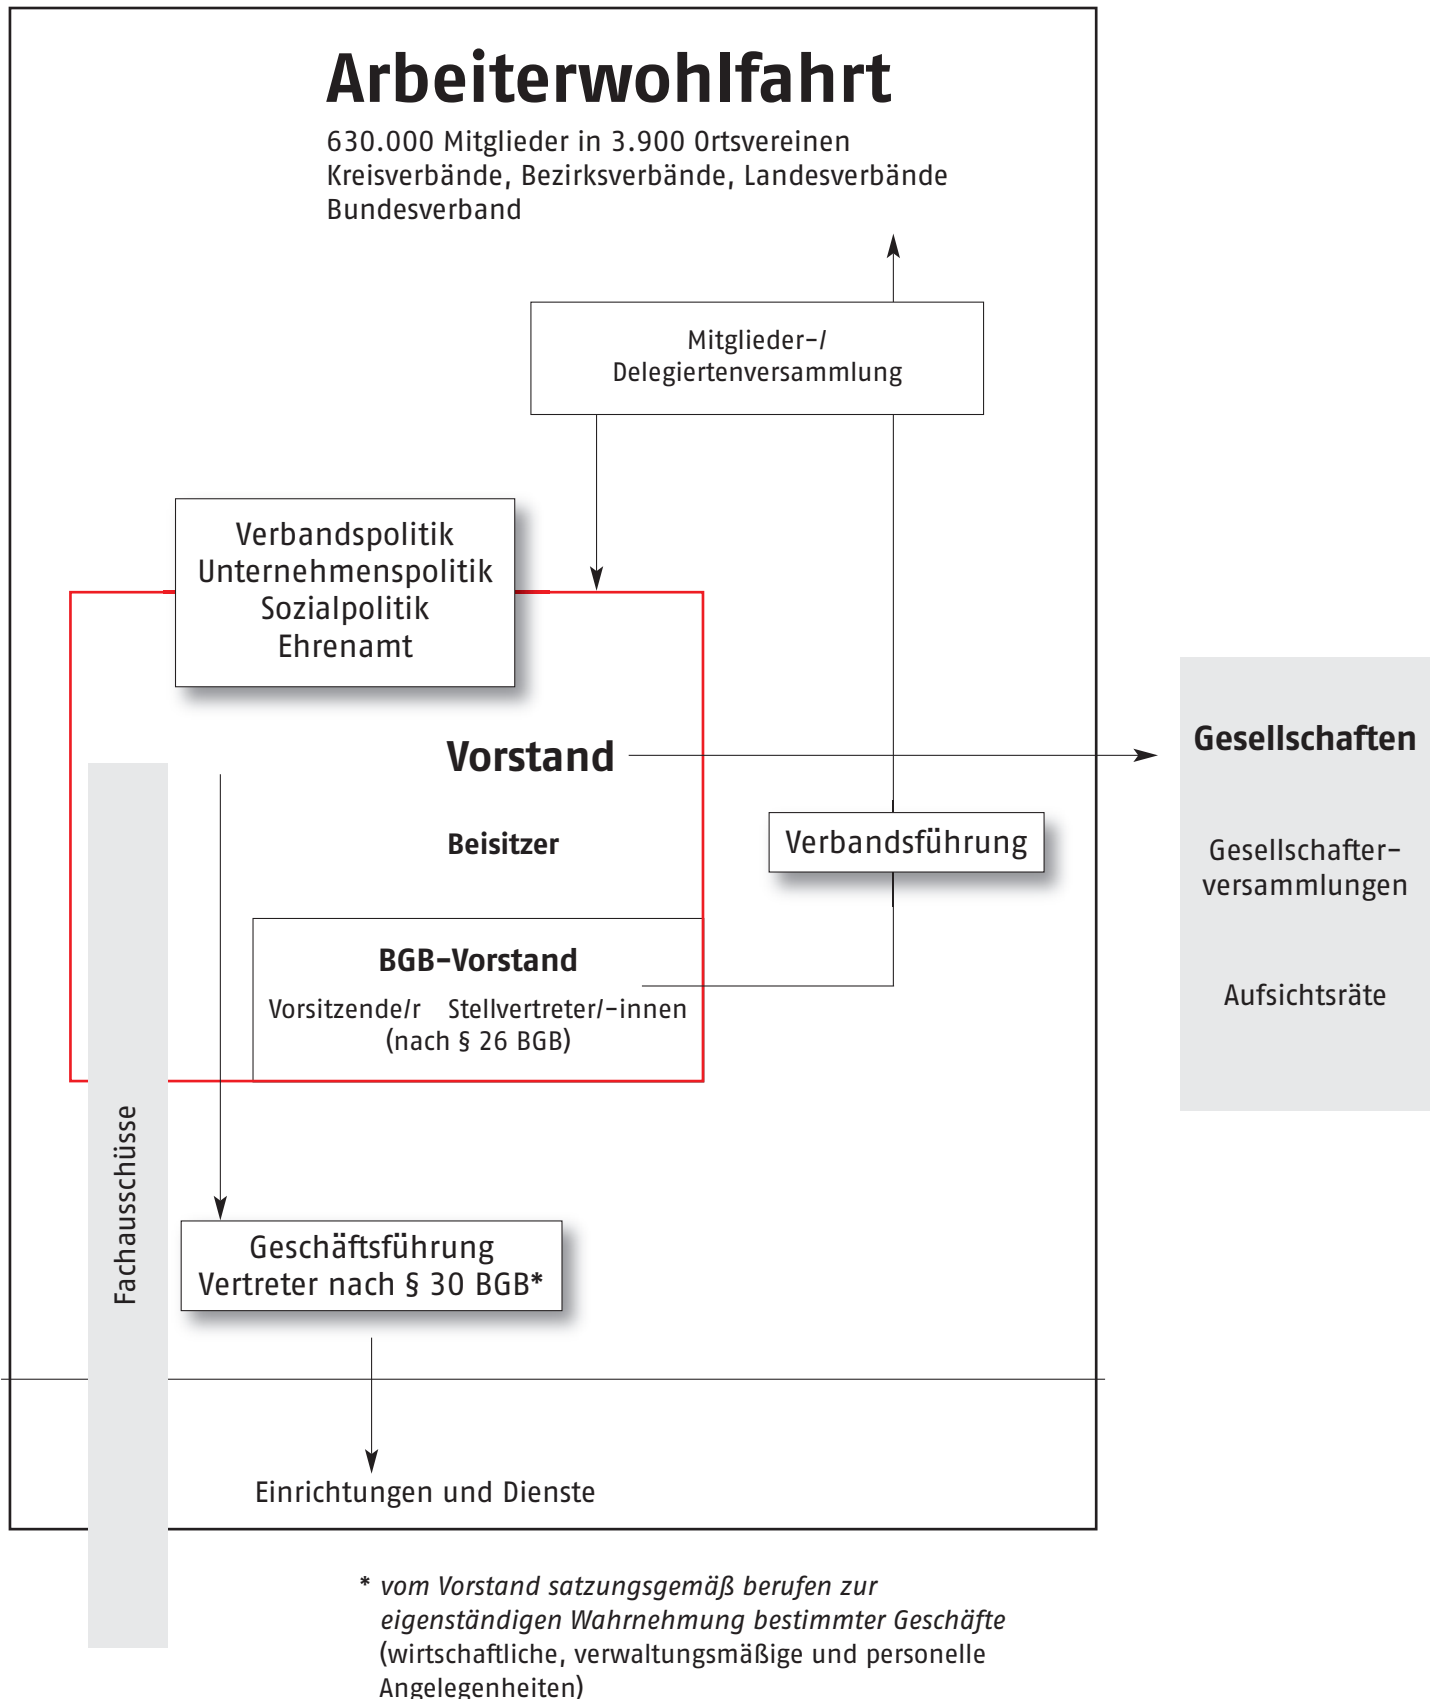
Arbeiterwohlfahrt

630.000 Mitglieder in 3.900 Ortsvereinen
Kreisverbände, Bezirksverbände, Landesverbände
Bundesverband

Mitglieder-/
Delegiertenversammlung

Verbandspolitik
Unternehmenspolitik
Sozialpolitik
Ehrenamt

Vorstand

Beisitzer

Verbandsführung

Gesellschaften

Gesellschafterversammlungen

Aufsichtsräte

BGB-Vorstand
Vorsitzende/r Stellvertreter/-innen
(nach § 26 BGB)

Fachausschüsse

Geschäftsführung
Vertreter nach § 30 BGB*

Einrichtungen und Dienste

* vom Vorstand satzungsgemäß berufen zur eigenständigen Wahrnehmung bestimmter Geschäfte (wirtschaftliche, verwaltungsmäßige und personelle Angelegenheiten)